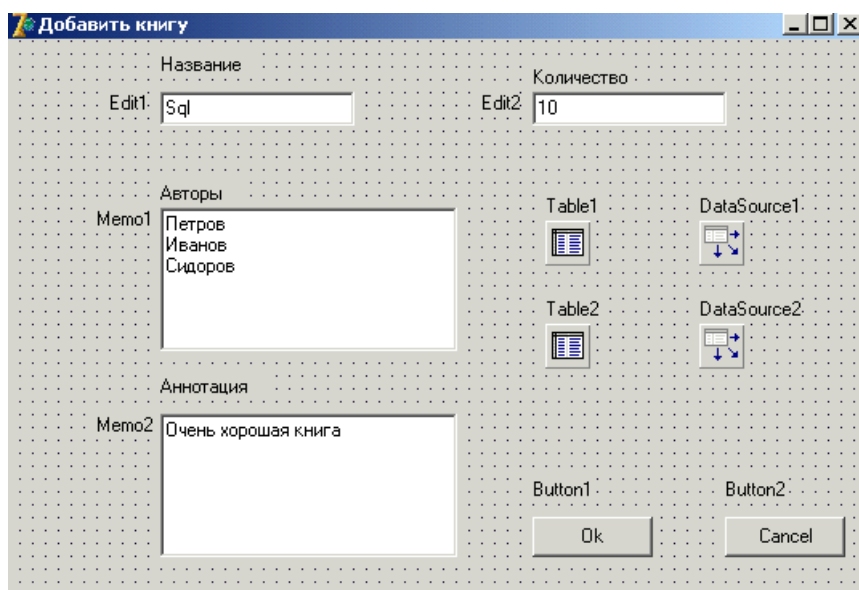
Добавить книгу

Название

Edit1 Sql

Количество

Edit2 10

Авторы

Memo1 Петров
Иванов
Сидоров

Table1

DataSource1

Table2

DataSource2

Аннотация

Memo2 Очень хорошая книга

Button1

Button2

Ok

Cancel